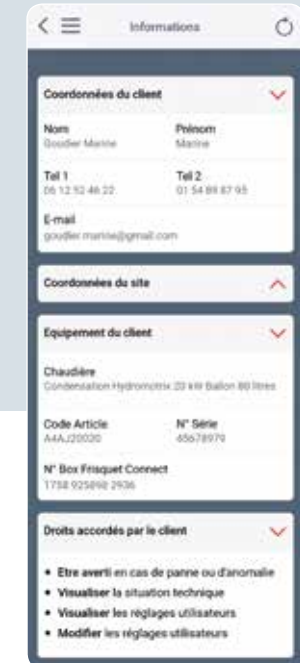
Informations

Coordonnées du client

Nom
Goudier Marine

Prénom
Marine

Tel 1
06 12 52 46 22

Tel 2
01 54 89 67 95

E-mail
goudier.marine@gmail.com

Coordonnées du site

Equipement du client

Chaudière
Condensation Hydromotrix 20 kW Ballon 80 litres

Code Article
A4AJ20020

N° Série
45678970

N° Box Frisquet Connect
1758 925898 2936

Droits accordés par le client

• Etre averti en cas de panne ou d'anomalie
• Visualiser la situation technique
• Visualiser les réglages utilisateurs
• Modifier les réglages utilisateurs